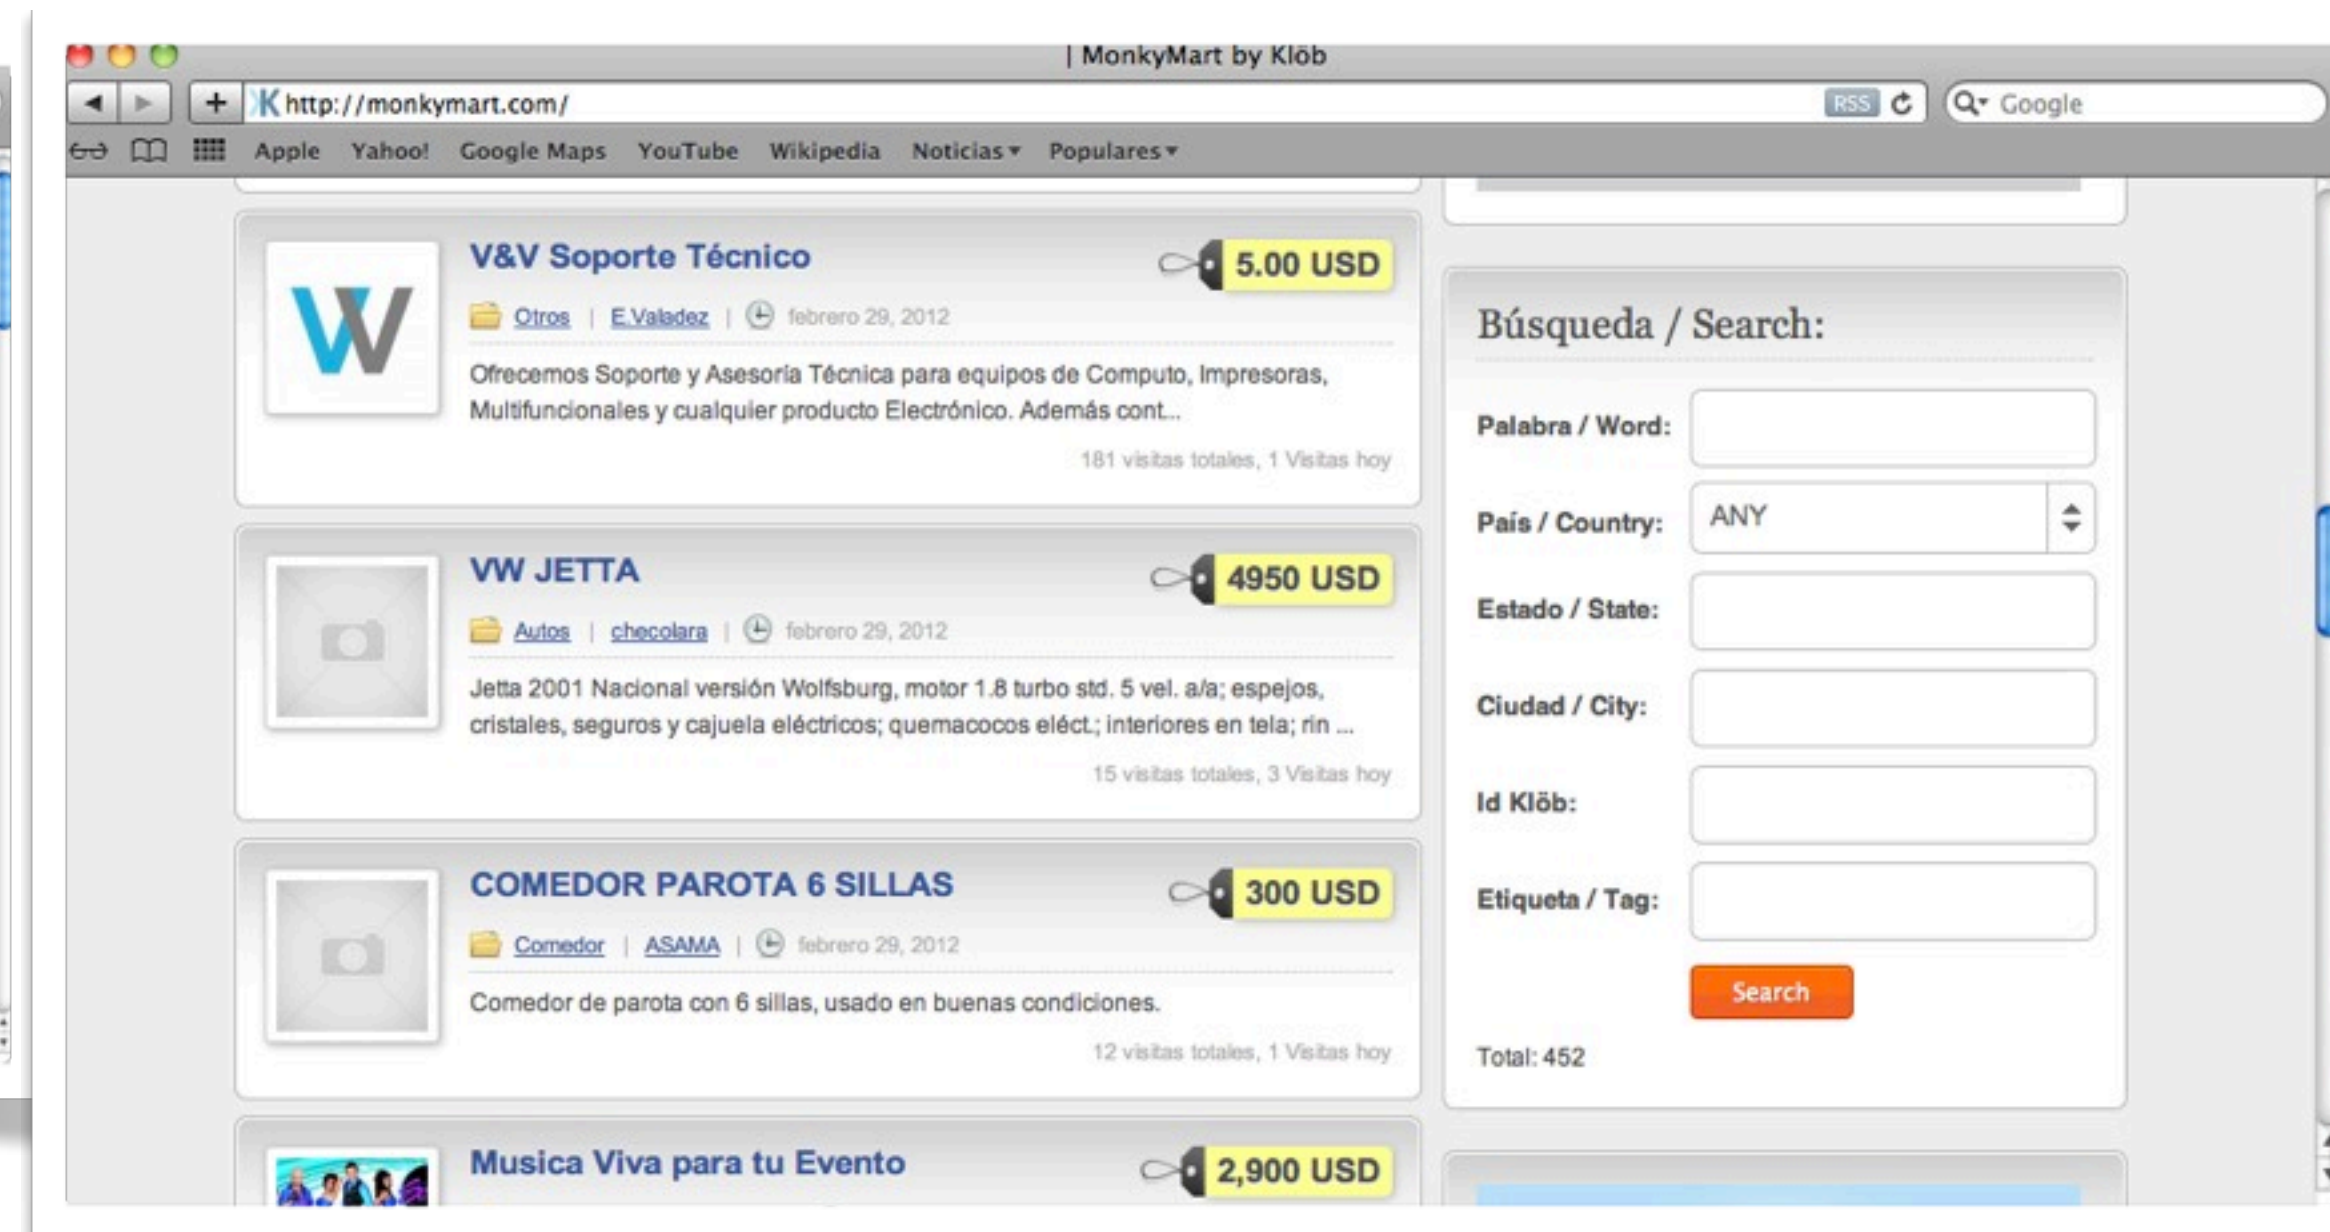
| MonkyMart by Klöb

http://monkymart.com/

RSS

Google

Apple Yahoo! Google Maps YouTube Wikipedia Noticias Populares

V&V Soporte Técnico

5.00 USD

Otros | E.Valadez | febrero 29, 2012

Ofrecemos Soporte y Asesoria Técnica para equipos de Computo, Impresoras, Multifuncionales y cualquier producto Electrónico. Además cont...

181 visitas totales, 1 Visitas hoy

VW JETTA

4950 USD

Autos | checolara | febrero 29, 2012

Jetta 2001 Nacional versión Wolfsburg, motor 1.8 turbo std. 5 vel. a/a; espejos, cristales, seguros y cajuela eléctricos; quemacocos eléct.; interiores en tela; rin ...

15 visitas totales, 3 Visitas hoy

COMEDOR PAROTA 6 SILLAS

300 USD

Comedor | ASAMA | febrero 29, 2012

Comedor de parota con 6 sillas, usado en buenas condiciones.

12 visitas totales, 1 Visitas hoy

Musica Viva para tu Evento

2,900 USD

Búsqueda / Search:

Palabra / Word:

País / Country: ANY

Estado / State:

Ciudad / City:

Id Klöb:

Etiqueta / Tag:

Search

Total: 452